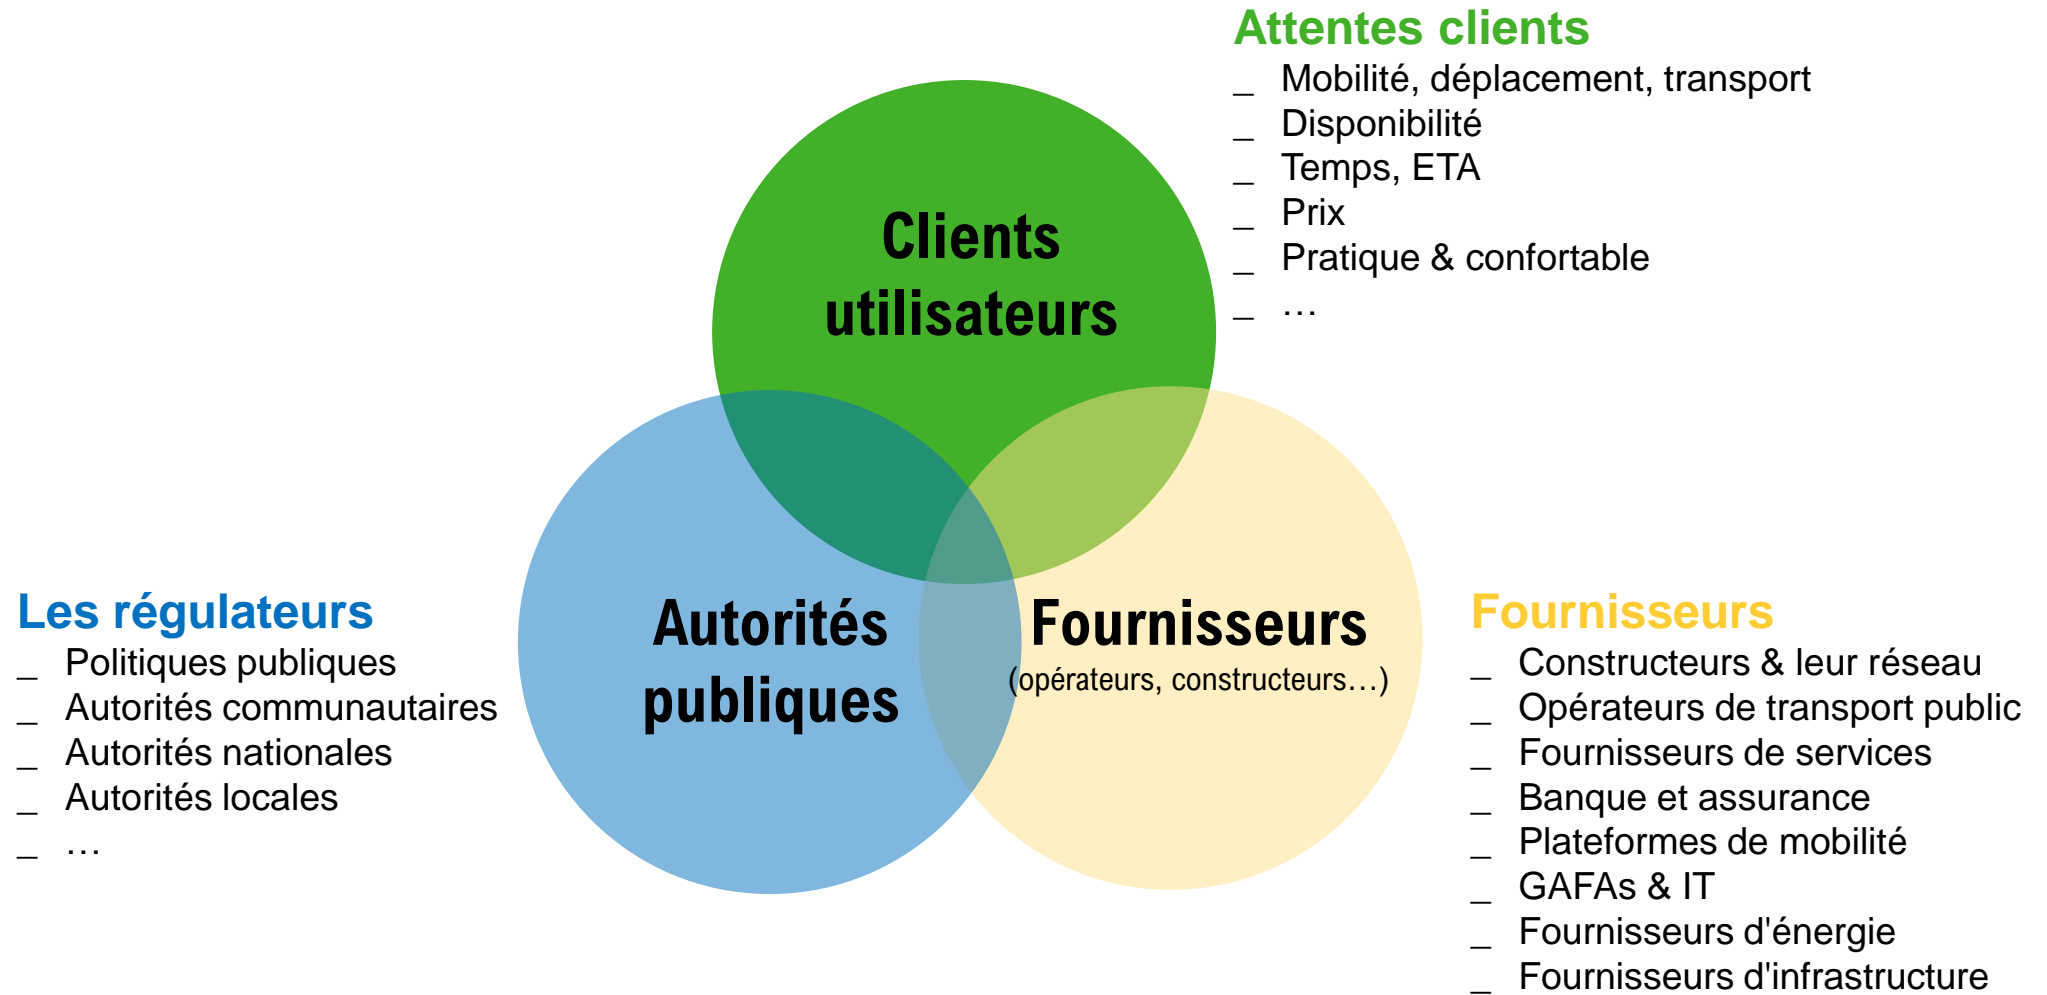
Attentes clients
_ Mobilité, déplacement, transport
_ Disponibilité
_ Temps, ETA
_ Prix
_ Pratique & confortable
_ …

Clients utilisateurs

Les régulateurs
_ Politiques publiques
_ Autorités communautaires
_ Autorités nationales
_ Autorités locales
_ …

Autorités publiques

Fournisseurs
(opérateurs, constructeurs…)

Fournisseurs
_ Constructeurs & leur réseau
_ Opérateurs de transport public
_ Fournisseurs de services
_ Banque et assurance
_ Plateformes de mobilité
_ GAFAs & IT
_ Fournisseurs d'énergie
_ Fournisseurs d'infrastructure